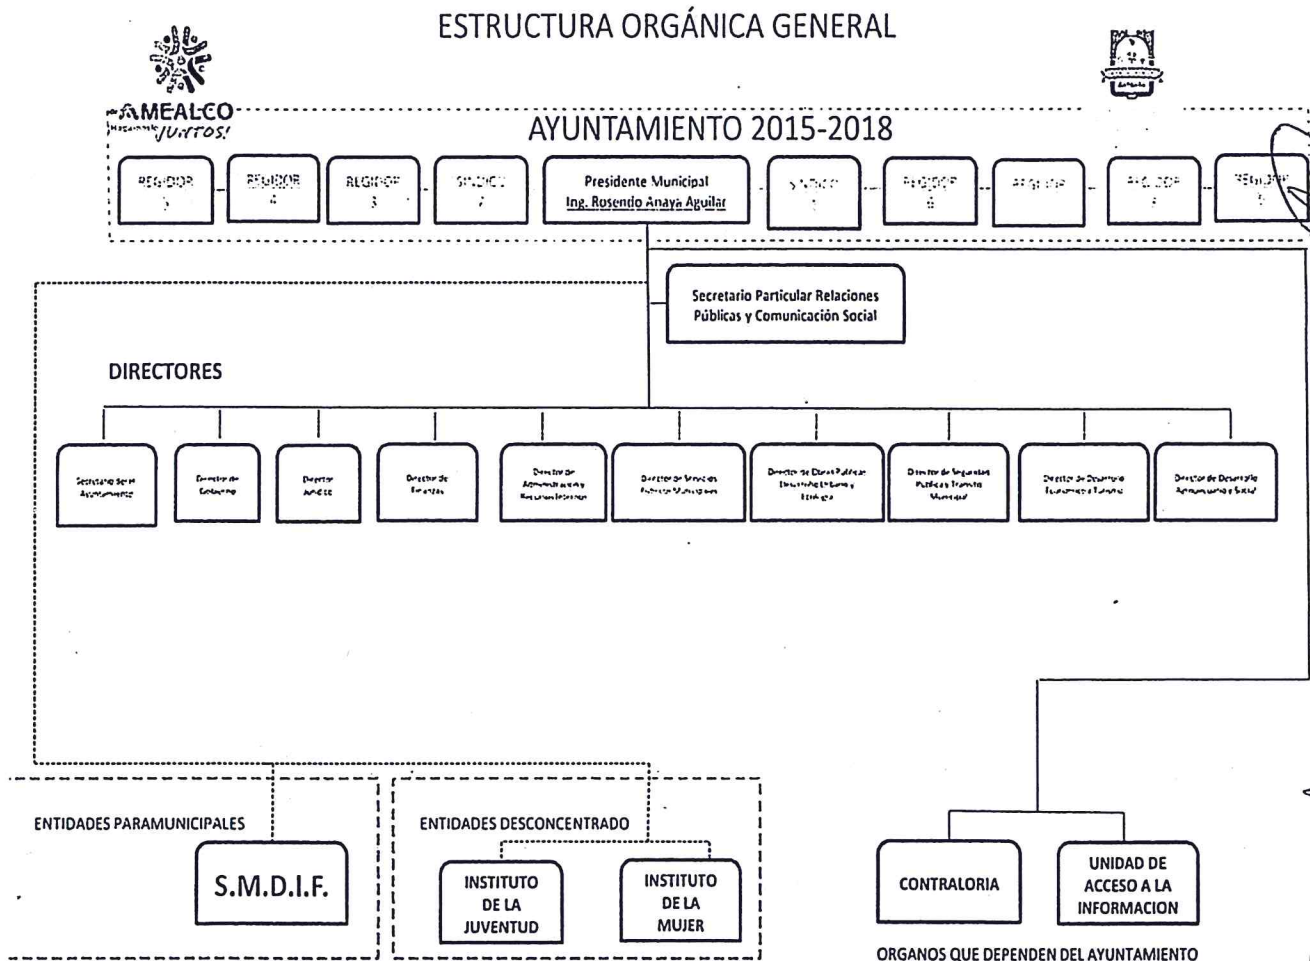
ESTRUCTURA ORGÁNICA GENERAL

AMEALCO
Hagámoslo JUNTOS!

AYUNTAMIENTO 2015-2018

REGIDOR 5

REGIDOR 4

REGIDOR 3

SINDICO 2

Presidente Municipal
Ing. Rosendo Anaya Aguilar

SINDICO 1

REGIDOR 6

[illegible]

REGIDOR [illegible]

REGIDOR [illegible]

Secretario Particular Relaciones Públicas y Comunicación Social

DIRECTORES

Secretario del Ayuntamiento

Director de Gobierno

Director Jurídico

Director de Finanzas

Director de Administración y Recursos Internos

Director de Servicios Públicos Municipales

Director de Obras Públicas Desarrollo Urbano y Ecología

Director de Seguridad Pública y Tránsito Municipal

Director de Desarrollo Económico y Turismo

Director de Desarrollo Agropecuario y Social

ENTIDADES PARAMUNICIPALES

S.M.D.I.F.

ENTIDADES DESCONCENTRADO

INSTITUTO DE LA JUVENTUD

INSTITUTO DE LA MUJER

CONTRALORIA

UNIDAD DE ACCESO A LA INFORMACION

ORGANOS QUE DEPENDEN DEL AYUNTAMIENTO